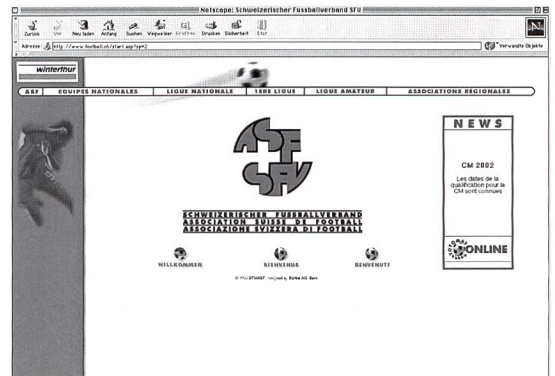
Netscape: Schweizerischer Fussballverband SFV

Zurück Vor Neu laden Anfang Suchen Wegweiser Grafiken Drucken Sicherheit Stop

Adresse: http://www.football.ch/start.asp?p=2

Verwandte Objekte

winterthur

ASF EQUIPES NATIONALES LIGUE NATIONALE 1ERE LIGUE LIGUE AMATEUR ASSOCIATIONS REGIONALES

ASF SFV

SCHWEIZERISCHER FUSSBALLVERBAND
ASSOCIATION SUISSE DE FOOTBALL
ASSOCIAZIONE SVIZZERA DI FOOTBALL

WILLKOMMEN BIENVENUE BENVENUTI

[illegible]

NEWS

CM 2002

Les dates de la qualification pour la CM sont connues

ONLINE